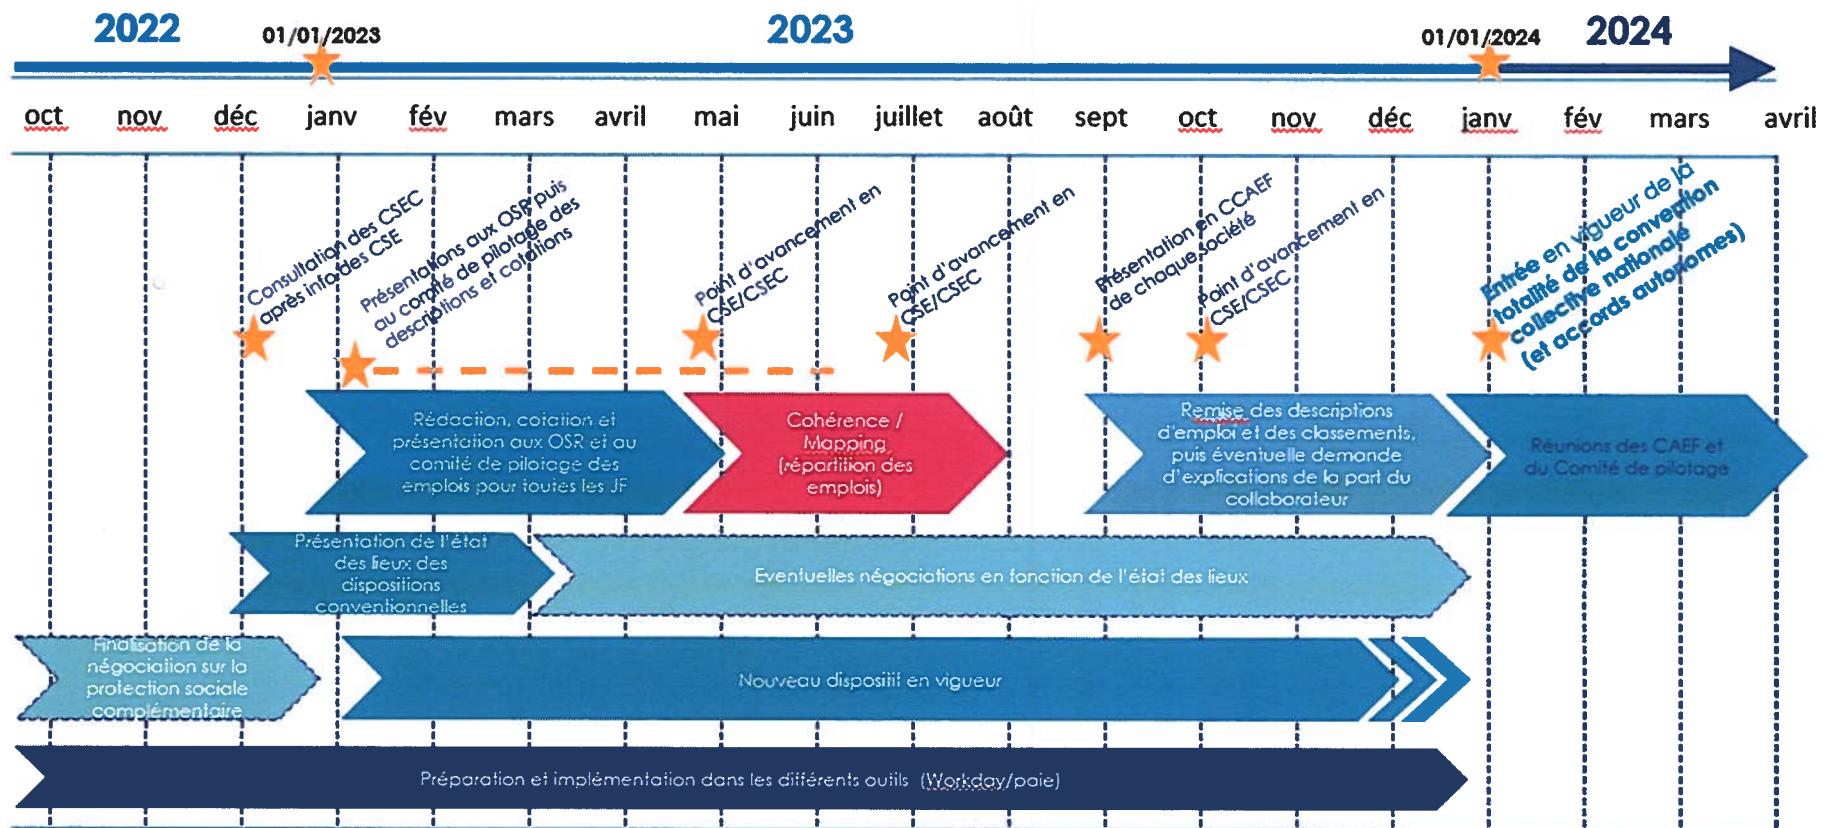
2022 01/01/2023 2023 01/01/2024 2024

oct nov déc janv fév mars avril mai juin juillet août sept oct nov déc janv fév mars avril

Consultation des CSEC après info des CSE

Présentations aux OSR puis au comité de pilotage des descriptions et cotations

Point d'avancement en CSE/CSEC

Point d'avancement en CSE/CSEC

Présentation en CCAEF de chaque société

Point d'avancement en CSE/CSEC

Entrée en vigueur de la totalité de la convention collective nationale (et accords autonomes)

Rédaction, cotation et présentation aux OSR et au comité de pilotage des emplois pour toutes les JF

Cohérence / Mapping (répartition des emplois)

Remise des descriptions d'emploi et des classements, puis éventuelle demande d'explications de la part du collaborateur

Réunions des CAEF et du Comité de pilotage

Présentation de l'état des lieux des dispositions conventionnelles

Eventuelles négociations en fonction de l'état des lieux

Finalisation de la négociation sur la protection sociale complémentaire

Nouveau dispositif en vigueur

Préparation et implémentation dans les différents outils (Workday/paie)